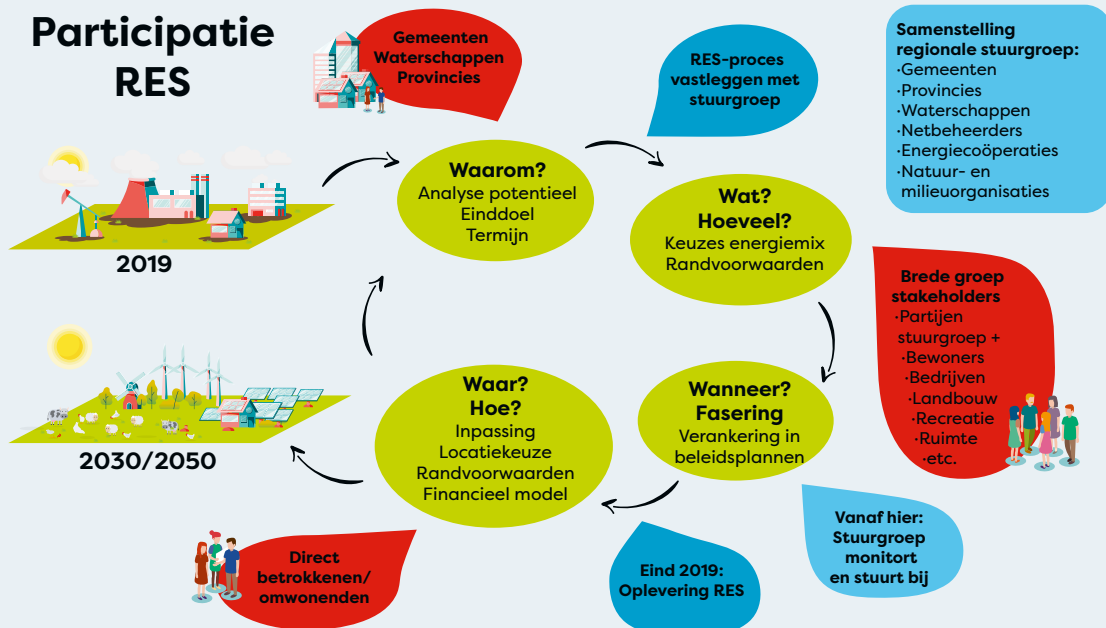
Participatie RES

Gemeenten
Waterschappen
Provincies

RES-proces vastleggen met stuurgroep

Samenstelling regionale stuurgroep:
·Gemeenten
·Provincies
·Waterschappen
·Netbeheerders
·Energiecoöperaties
·Natuur- en milieuorganisaties

2019

Waarom?
Analyse potentieel
Einddoel
Termijn

Wat?
Hoeveel?
Keuzes energiemix
Randvoorwaarden

Brede groep stakeholders
·Partijen stuurgroep +
·Bewoners
·Bedrijven
·Landbouw
·Recreatie
·Ruimte
·etc.

2030/2050

Waar?
Hoe?
Inpassing
Locatiekeuze
Randvoorwaarden
Financieel model

Wanneer?
Fasering
Verankering in beleidsplannen

Vanaf hier:
Stuurgroep monitort en stuurt bij

Direct betrokkenen/ omwonenden

Eind 2019:
Oplevering RES